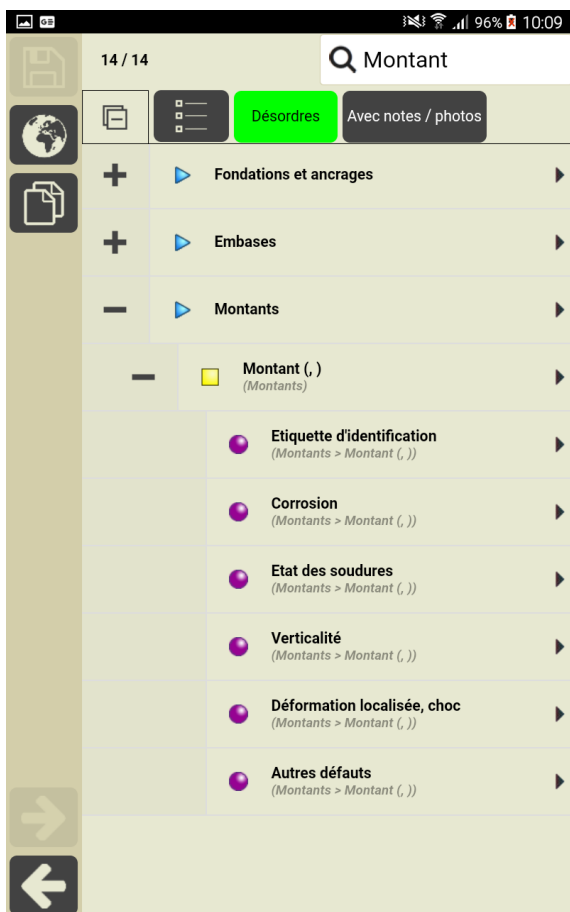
96% 10:09

14 / 14

Montant

Désordres

Avec notes / photos

Fondations et ancrages

Embases

Montants

Montant (, )
(Montants)

Etiquette d'identification
(Montants > Montant (, ))

Corrosion
(Montants > Montant (, ))

Etat des soudures
(Montants > Montant (, ))

Verticalité
(Montants > Montant (, ))

Déformation localisée, choc
(Montants > Montant (, ))

Autres défauts
(Montants > Montant (, ))